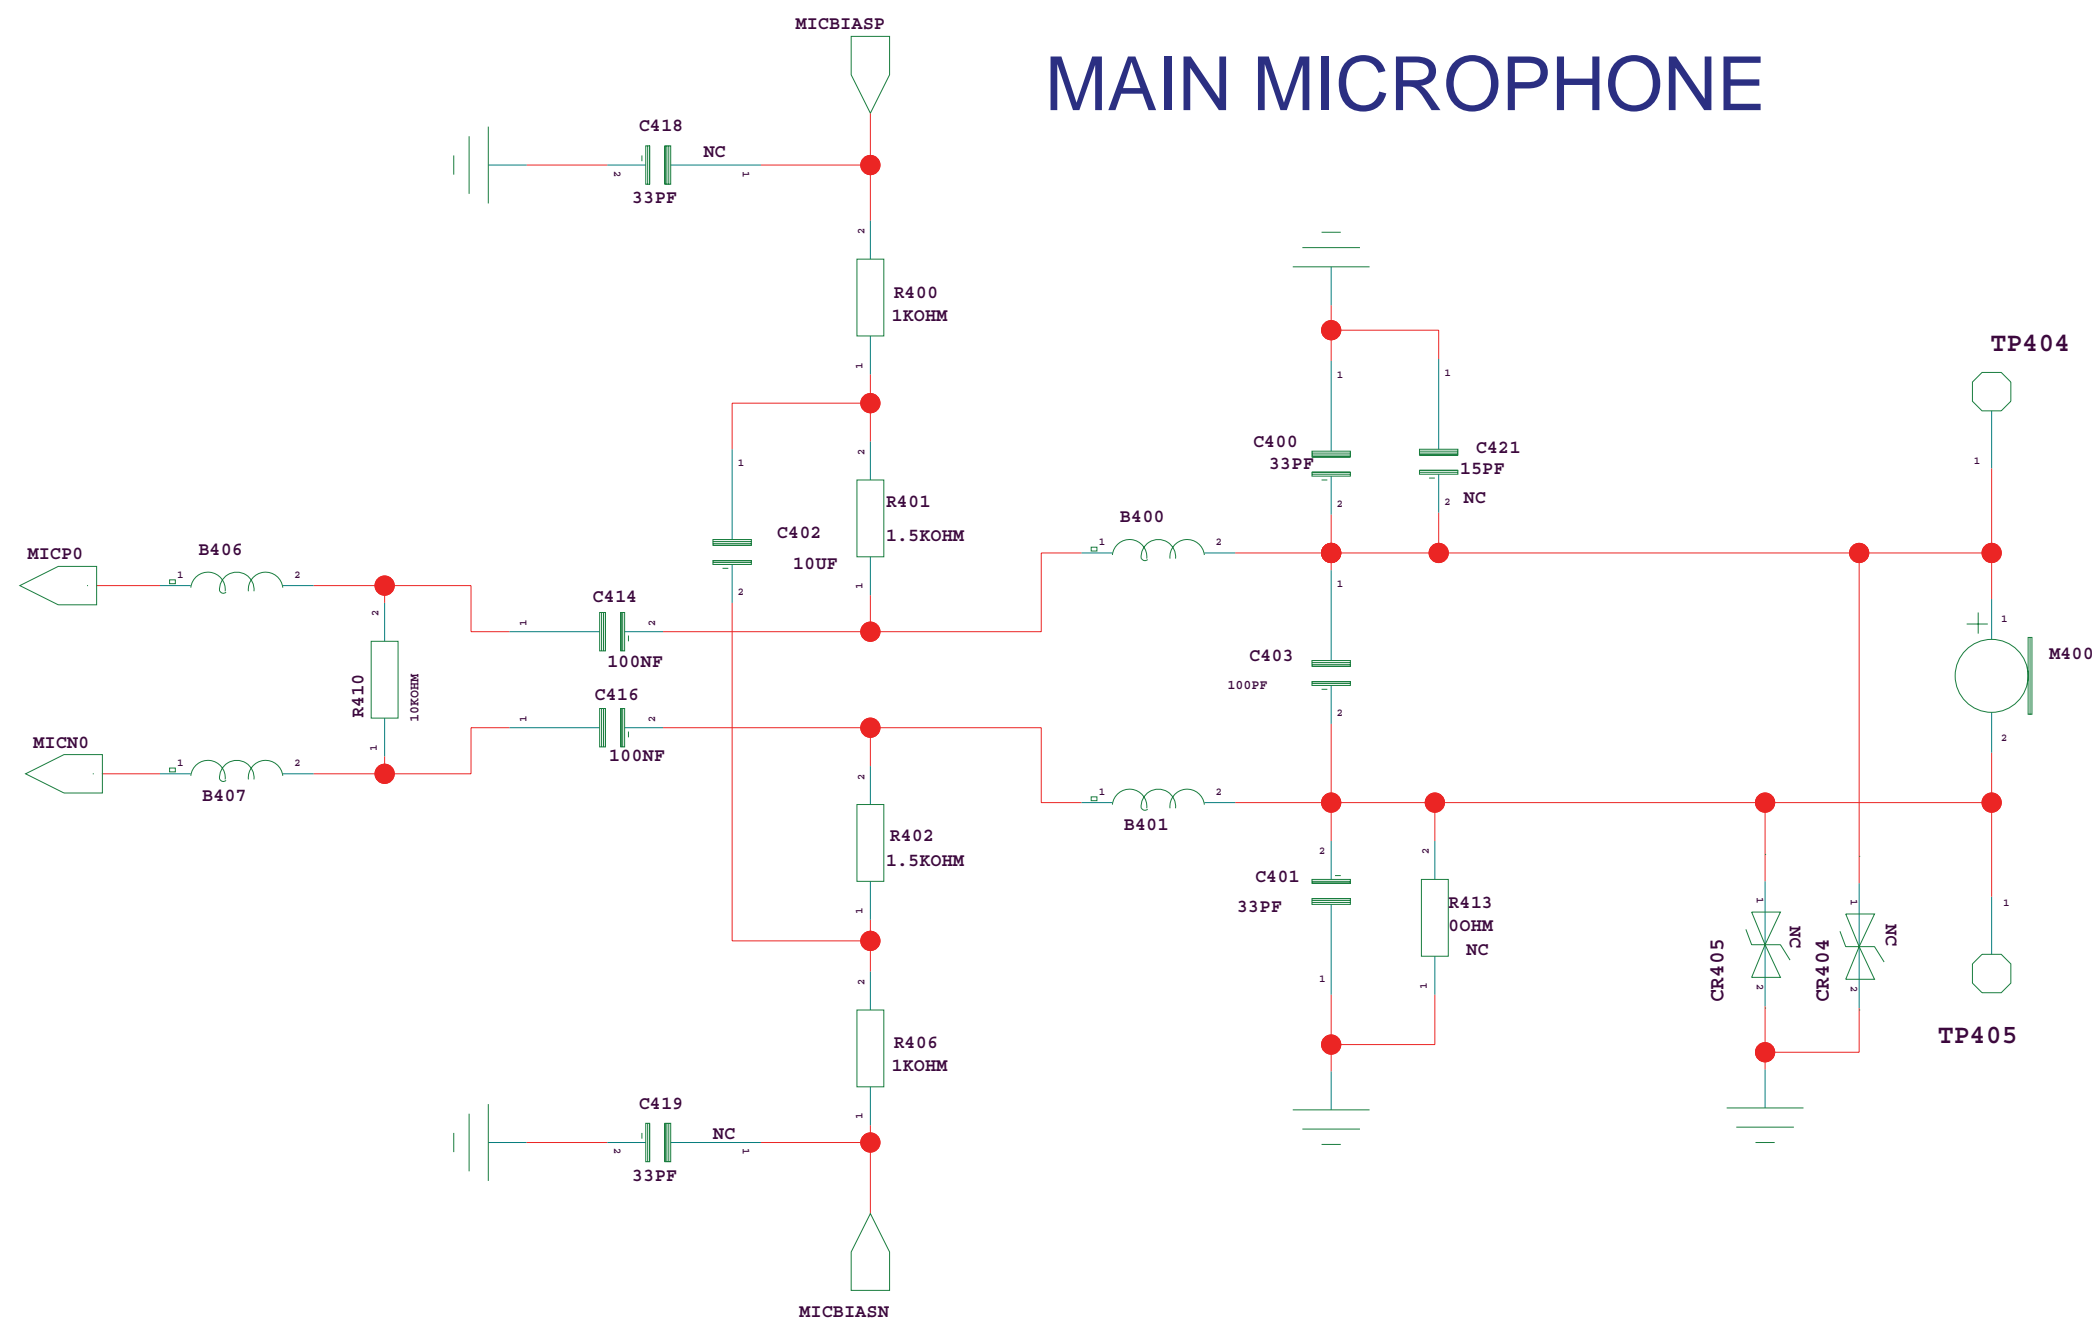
MICBIASP

MAIN MICROPHONE

C418
NC
33PF
2 1

2
R400
1KOHM
1

TP404

1
C400
33PF
2

1
C421
15PF
2
NC

1

1
R401
1.5KOHM
2

C402
10UF
1
2

B400
1 2

MICP0
B406
1 2

2
R410
10KOHM
1

C414
1 2
100NF

C403
100PF
1
2

M400
1
2

C416
1 2
100NF

MICN0
1 2
B407

2
R402
1.5KOHM
1

B401
1 2

C401
33PF
2
1

2
R413
0OHM
NC
1

CR405
NC
1 2

CR404
NC
1 2

1

TP405

2
R406
1KOHM
1

C419
NC
33PF
2 1

MICBIASN